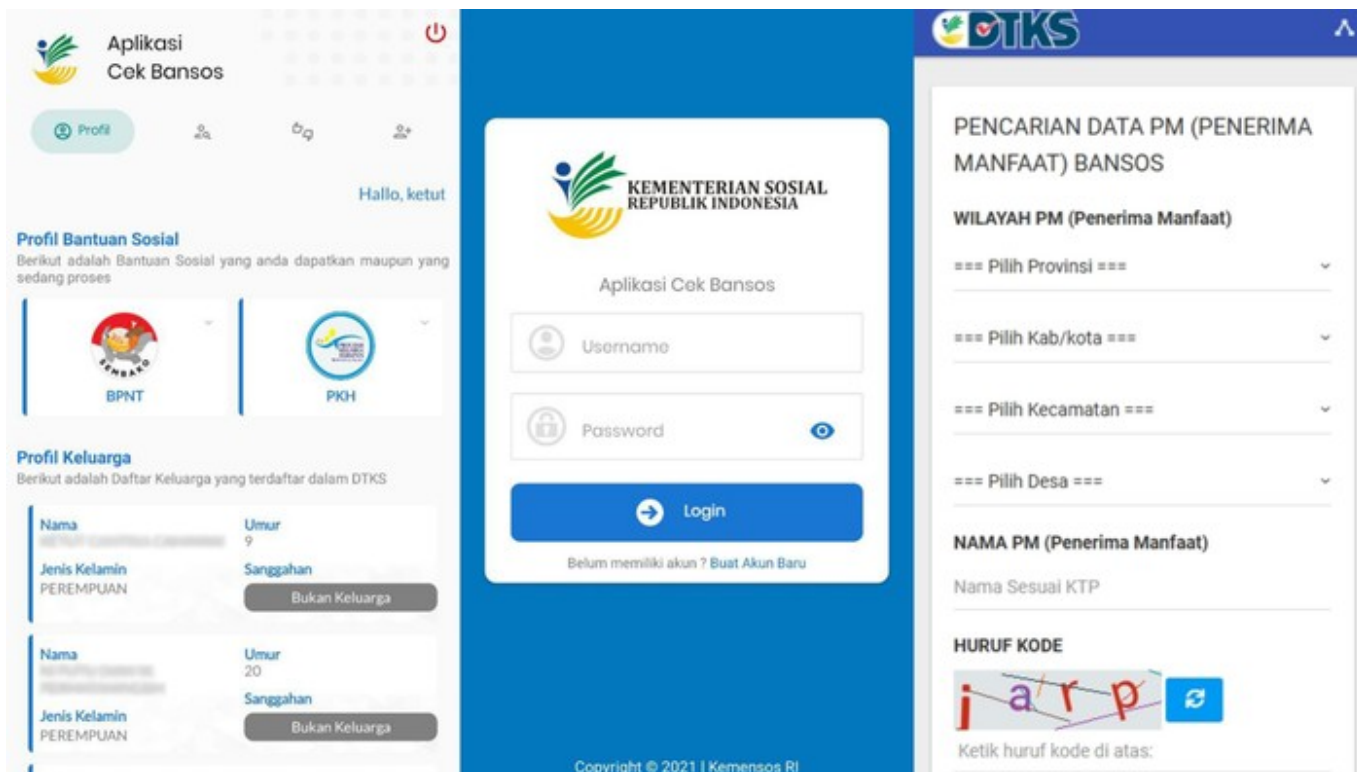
Aplikasi
Cek Bansos

Profil

Hallo, ketut

Profil Bantuan Sosial
Berikut adalah Bantuan Sosial yang anda dapatkan maupun yang sedang proses

SEMBAKO
BPNT

PKH

Profil Keluarga
Berikut adalah Daftar Keluarga yang terdaftar dalam DTKS

Nama
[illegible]
Umur
9
Jenis Kelamin
PEREMPUAN
Sanggahan
Bukan Keluarga

Nama
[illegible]
Umur
20
Sanggahan
Jenis Kelamin
PEREMPUAN
Bukan Keluarga

KEMENTERIAN SOSIAL
REPUBLIK INDONESIA

Aplikasi Cek Bansos

Username

Password

Login

Belum memiliki akun ? Buat Akun Baru

Copyright © 2021 | Kemensos RI

DTKS

PENCARIAN DATA PM (PENERIMA MANFAAT) BANSOS

WILAYAH PM (Penerima Manfaat)

=== Pilih Provinsi ===

=== Pilih Kab/kota ===

=== Pilih Kecamatan ===

=== Pilih Desa ===

NAMA PM (Penerima Manfaat)

Nama Sesuai KTP

HURUF KODE

jarp

Ketik huruf kode di atas: